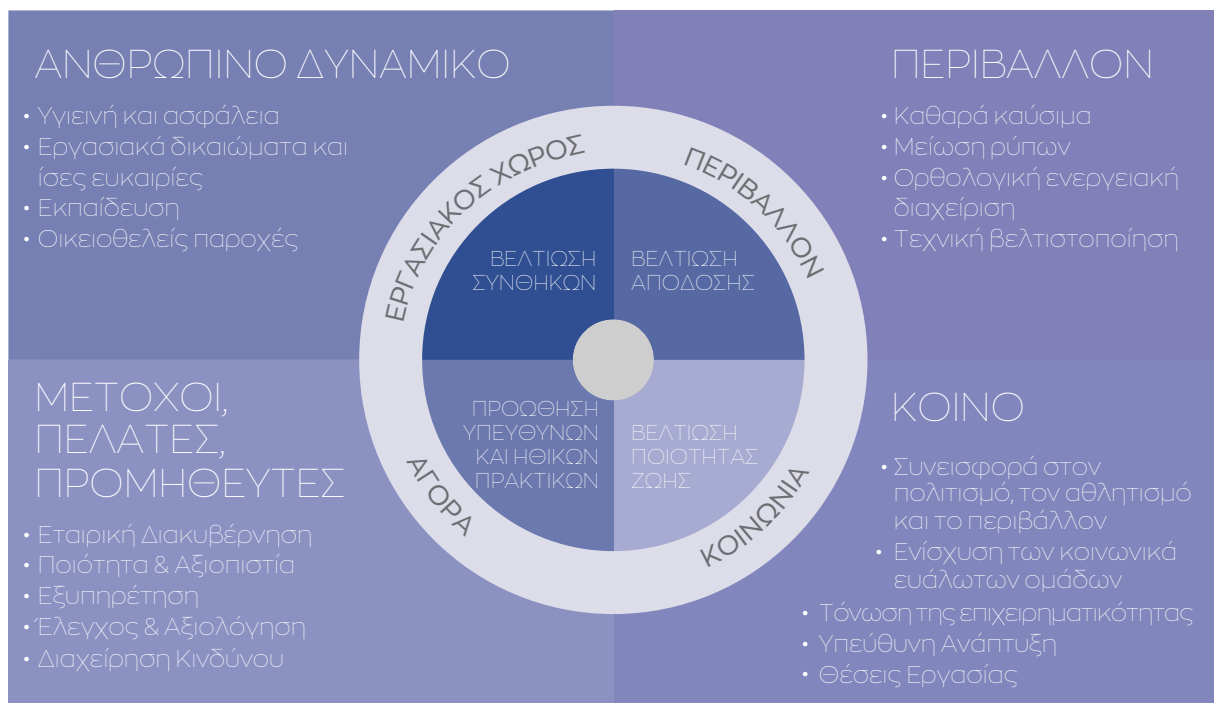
ΑΝΘΡΩΠΙΝΟ ΔΥΝΑΜΙΚΟ
• Υγιεινή και ασφάλεια
• Εργασιακά δικαιώματα και ίσες ευκαιρίες
• Εκπαίδευση
• Οικειοθελείς παροχές

ΠΕΡΙΒΑΛΛΟΝ
• Καθαρά καύσιμα
• Μείωση ρύπων
• Ορθολογική ενεργειακή διαχείριση
• Τεχνική βελτιστοποίηση

ΕΡΓΑΣΙΑΚΟΣ ΧΩΡΟΣ

ΠΕΡΙΒΑΛΛΟΝ

ΒΕΛΤΙΩΣΗ ΣΥΝΘΗΚΩΝ

ΒΕΛΤΙΩΣΗ ΑΠΟΔΟΣΗΣ

ΠΡΟΩΘΗΣΗ ΥΠΕΥΘΥΝΩΝ ΚΑΙ ΗΘΙΚΩΝ ΠΡΑΚΤΙΚΩΝ

ΒΕΛΤΙΩΣΗ ΠΟΙΟΤΗΤΑΣ ΖΩΗΣ

ΑΓΟΡΑ

ΚΟΙΝΩΝΙΑ

ΜΕΤΟΧΟΙ, ΠΕΛΑΤΕΣ, ΠΡΟΜΗΘΕΥΤΕΣ
• Εταιρική Διακυβέρνηση
• Ποιότητα & Αξιοπιστία
• Εξυπηρέτηση
• Έλεγχος & Αξιολόγηση
• Διαχείρηση Κινδύνου

ΚΟΙΝΟ
• Συνεισφορά στον πολιτισμό, τον αθλητισμό και το περιβάλλον
• Ενίσχυση των κοινωνικά ευάλωτων ομάδων
• Τόνωση της επιχειρηματικότητας
• Υπεύθυνη Ανάπτυξη
• Θέσεις Εργασίας